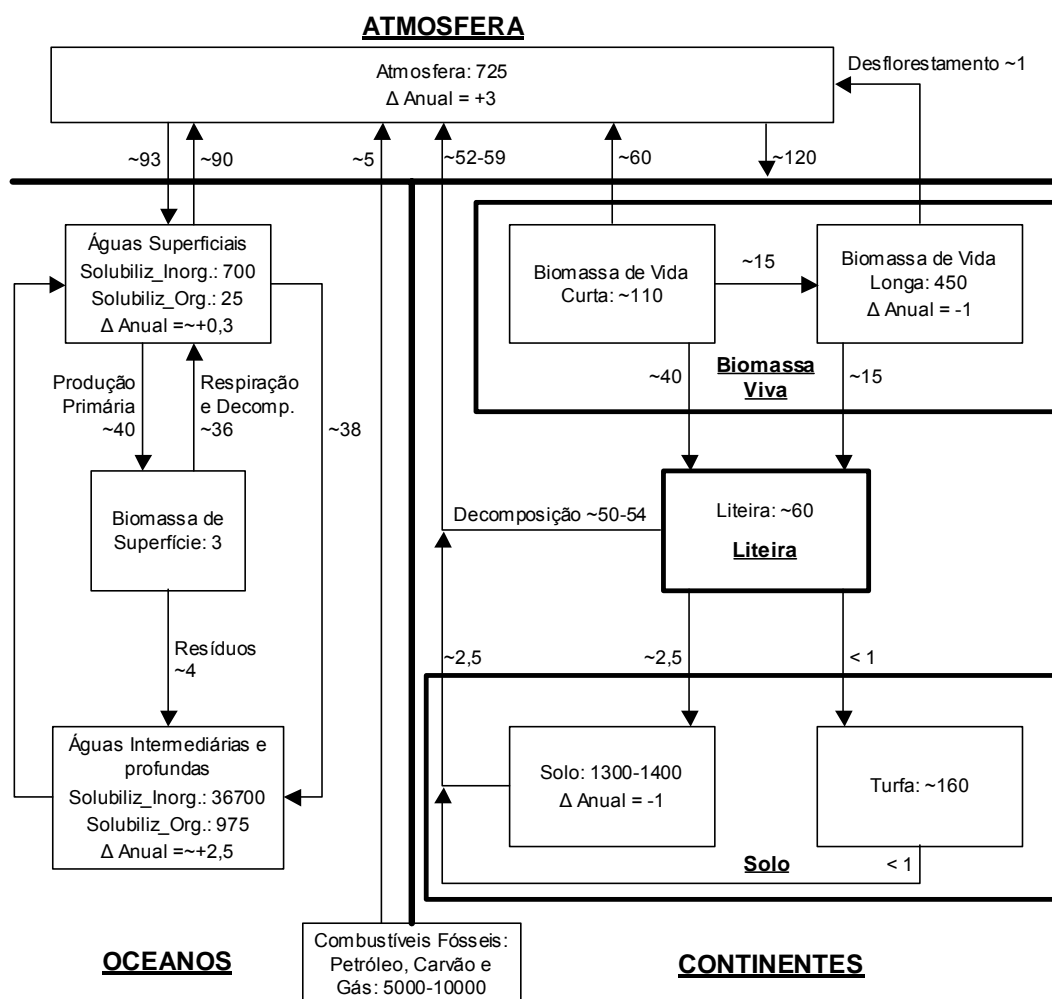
ATMOSFERA

Atmosfera: 725
Δ Anual = +3

Desflorestamento ~1

~93
~90
~5
~52-59
~60
~120

Águas Superficiais
Solubiliz_Inorg.: 700
Solubiliz_Org.: 25
Δ Anual =~+0,3

Biomassa de Vida Curta: ~110

~15

Biomassa de Vida Longa: 450
Δ Anual = -1

Biomassa Viva

~40
~15

Produção Primária ~40
Respiração e Decomp. ~36
~38

Biomassa de Superfície: 3

Decomposição ~50-54

Liteira: ~60
Liteira

Resíduos ~4

~2,5
~2,5
< 1

Águas Intermediárias e profundas
Solubiliz_Inorg.: 36700
Solubiliz_Org.: 975
Δ Anual =~+2,5

Solo: 1300-1400
Δ Anual = -1

Turfa: ~160

Solo
< 1

OCEANOS

Combustíveis Fósseis: Petróleo, Carvão e Gás: 5000-10000

CONTINENTES